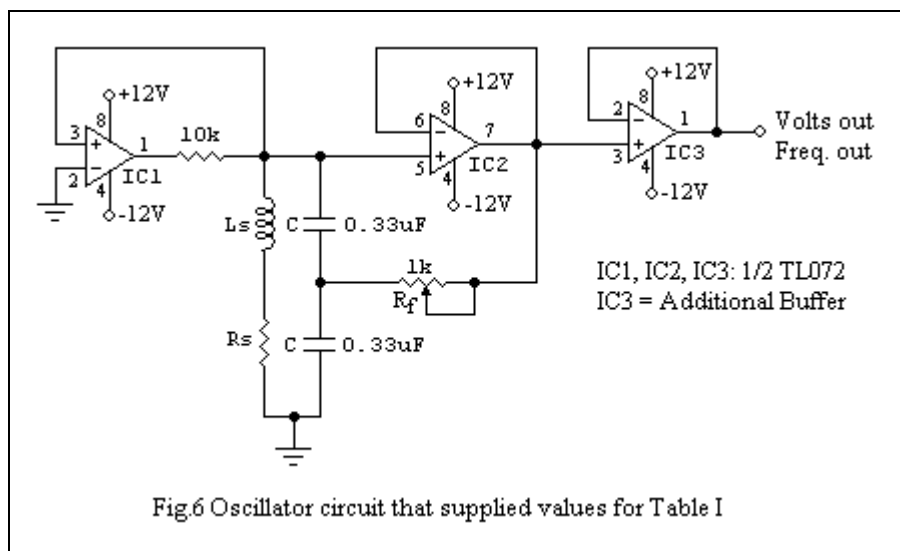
+12V
8
3
+
1
10k
2
-
IC1
4
-12V

+12V
8
6
-
7
5
+
IC2
4
-12V

+12V
8
2
-
1
3
+
IC3
4
-12V

Volts out
Freq. out

Ls
C
0.33uF
1k
$R_f$
IC1, IC2, IC3: 1/2 TL072
IC3 = Additional Buffer
Rs
C
0.33uF

Fig.6 Oscillator circuit that supplied values for Table I